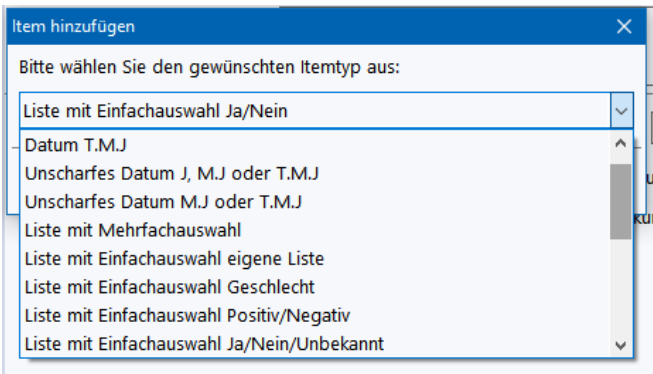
Item hinzufügen

Bitte wählen Sie den gewünschten Itemtyp aus:

Liste mit Einfachauswahl Ja/Nein

Datum T.M.J
Unscharfes Datum J, M.J oder T.M.J
Unscharfes Datum M.J oder T.M.J
Liste mit Mehrfachauswahl
Liste mit Einfachauswahl eigene Liste
Liste mit Einfachauswahl Geschlecht
Liste mit Einfachauswahl Positiv/Negativ
Liste mit Einfachauswahl Ja/Nein/Unbekannt

ku